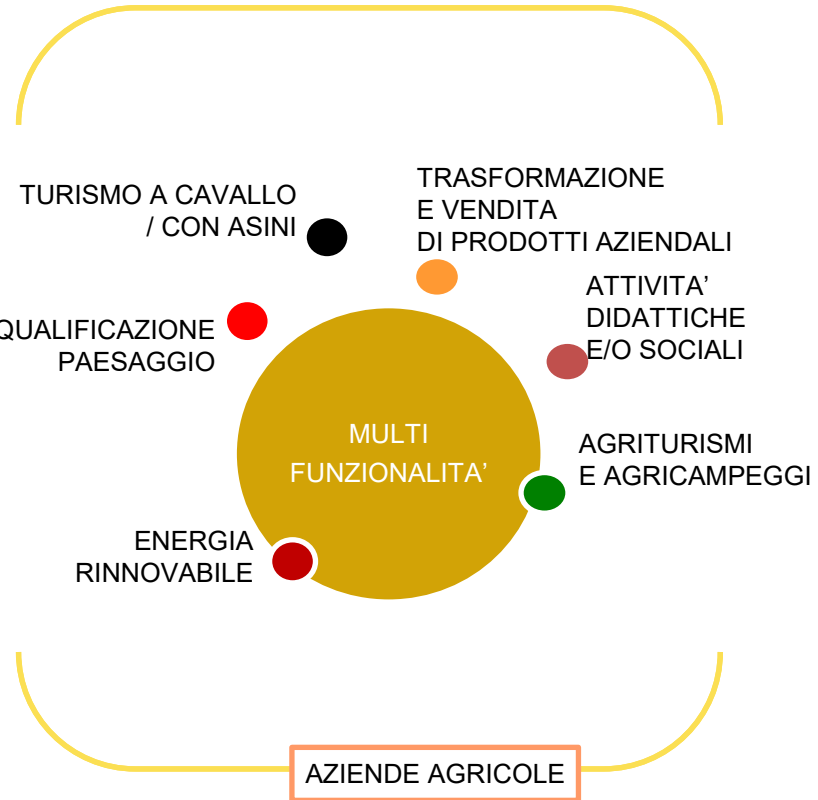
TURISMO A CAVALLO / CON ASINI

TRASFORMAZIONE E VENDITA DI PRODOTTI AZIENDALI

QUALIFICAZIONE PAESAGGIO

ATTIVITA' DIDATTICHE E/O SOCIALI

MULTI FUNZIONALITA'

AGRITURISMI E AGRICAMPEGGI

ENERGIA RINNOVABILE

AZIENDE AGRICOLE